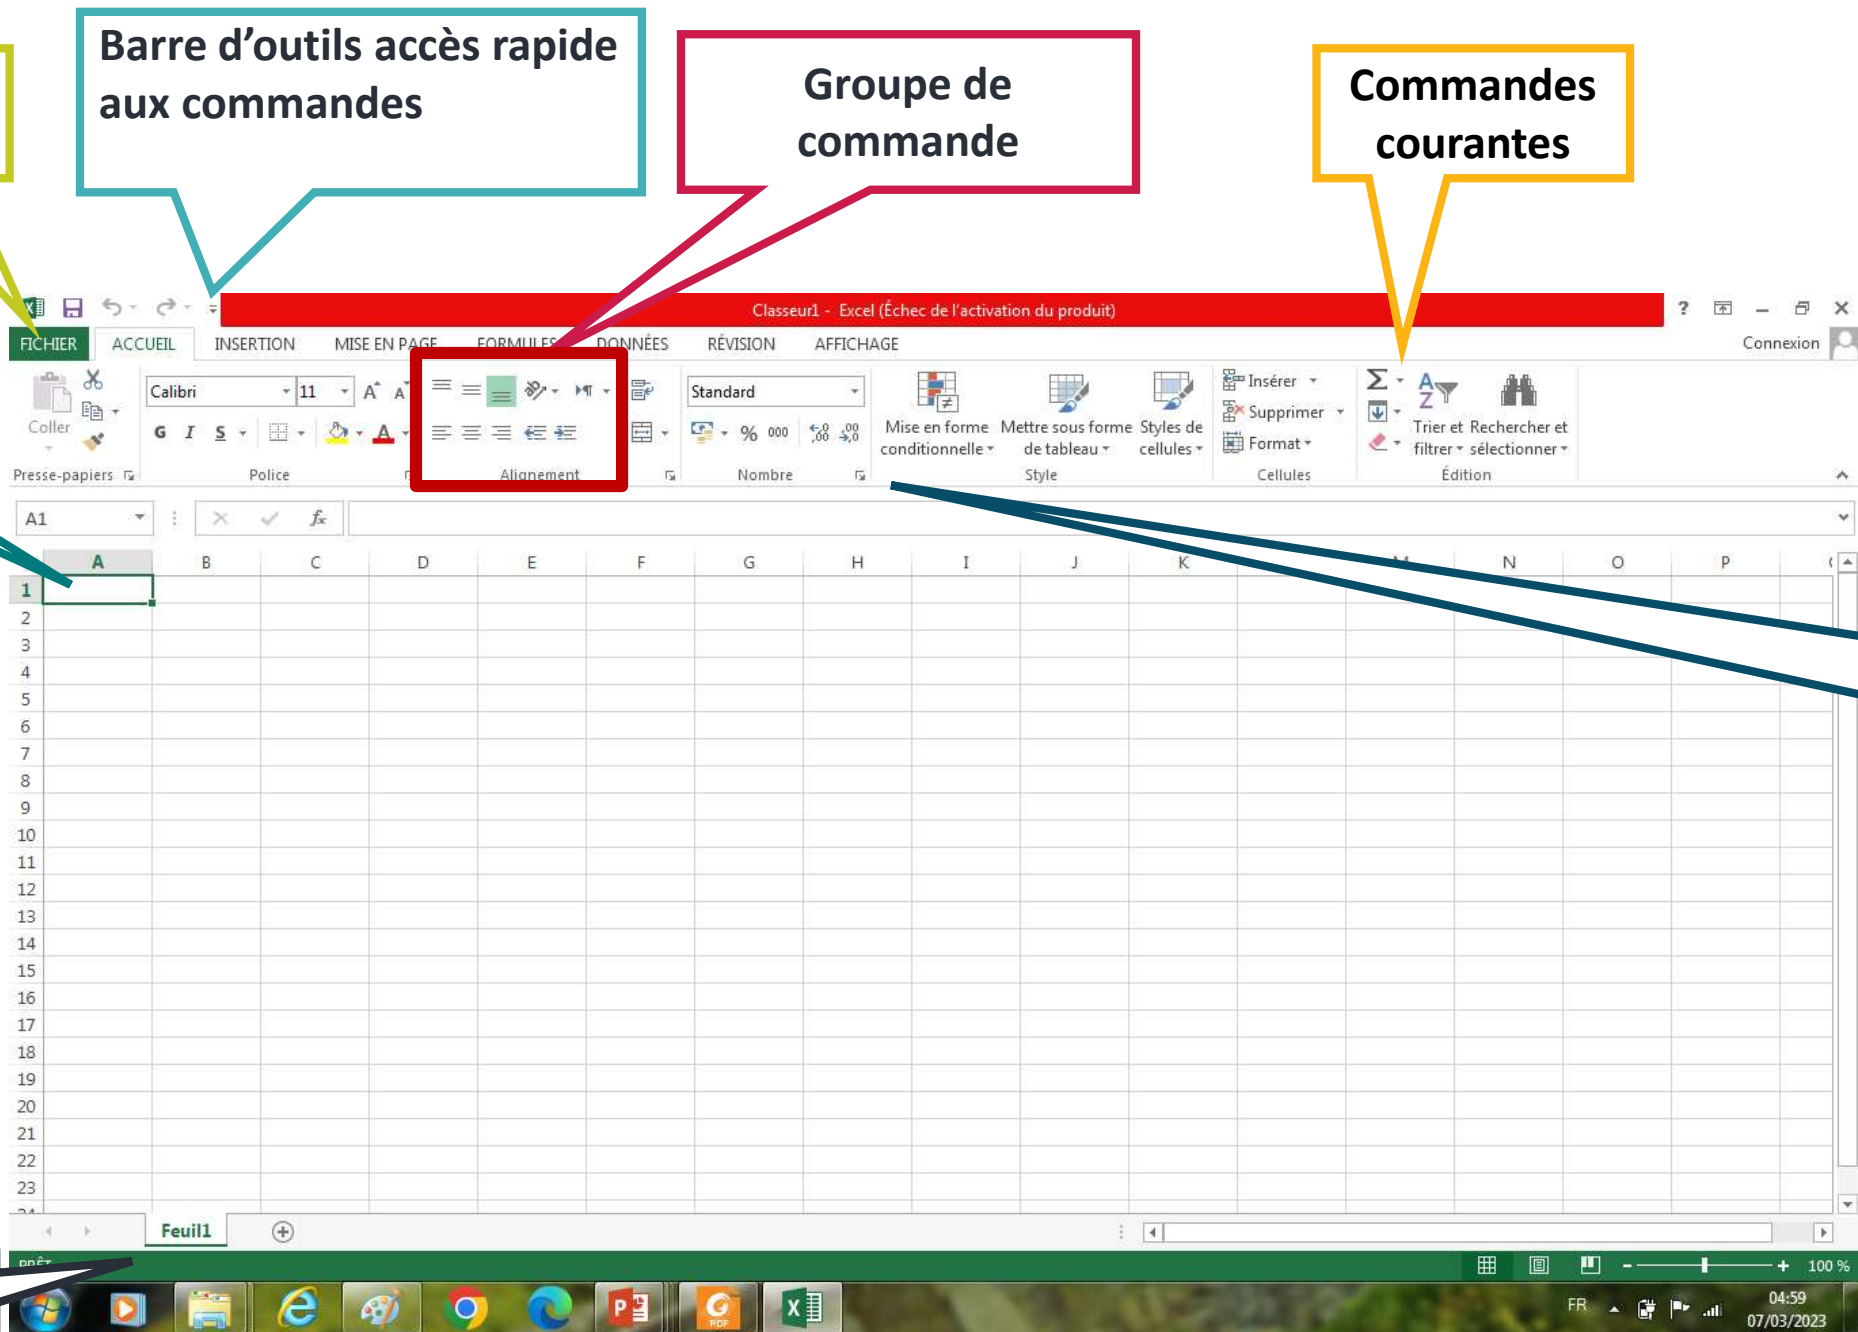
Barre d'outils accès rapide aux commandes

Groupe de commande

Commandes courantes

Classeur1 - Excel (Échec de l'activation du produit)

? – ✕

FICHIER ACCUEIL INSERTION MISE EN PAGE FORMULES DONNÉES RÉVISION AFFICHAGE

Connexion

Coller

Presse-papiers

Calibri 11 A A

G I S

Police

Alignement

Standard

% 000

Nombre

Mise en forme conditionnelle

Mettre sous forme de tableau

Styles de cellules

Style

Insérer

Supprimer

Format

Cellules

Trier et filtrer

Rechercher et sélectionner

Édition

A1

$f_x$

| | A | B | C | D | E | F | G | H | I | J | K | M | N | O | P |
|---|---|---|---|---|---|---|---|---|---|---|---|---|---|---|---|
| 1 | | | | | | | | | | | | | | | |
| 2 | | | | | | | | | | | | | | | |
| 3 | | | | | | | | | | | | | | | |
| 4 | | | | | | | | | | | | | | | |
| 5 | | | | | | | | | | | | | | | |
| 6 | | | | | | | | | | | | | | | |
| 7 | | | | | | | | | | | | | | | |
| 8 | | | | | | | | | | | | | | | |
| 9 | | | | | | | | | | | | | | | |
| 10 | | | | | | | | | | | | | | | |
| 11 | | | | | | | | | | | | | | | |
| 12 | | | | | | | | | | | | | | | |
| 13 | | | | | | | | | | | | | | | |
| 14 | | | | | | | | | | | | | | | |
| 15 | | | | | | | | | | | | | | | |
| 16 | | | | | | | | | | | | | | | |
| 17 | | | | | | | | | | | | | | | |
| 18 | | | | | | | | | | | | | | | |
| 19 | | | | | | | | | | | | | | | |
| 20 | | | | | | | | | | | | | | | |
| 21 | | | | | | | | | | | | | | | |
| 22 | | | | | | | | | | | | | | | |
| 23 | | | | | | | | | | | | | | | |

Feuil1

PRÊT

100 %

FR

04:59
07/03/2023